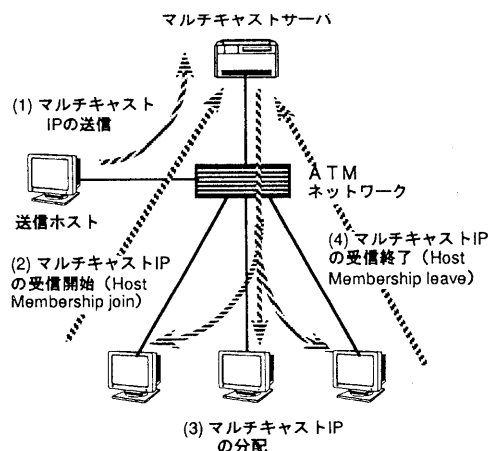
マルチキャストサーバ

(1) マルチキャスト IPの送信

送信ホスト

ATM ネットワーク

(2) マルチキャストIP の受信開始（Host Membership join）

(4) マルチキャストIP の受信終了（Host Membership leave）

(3) マルチキャストIP の分配